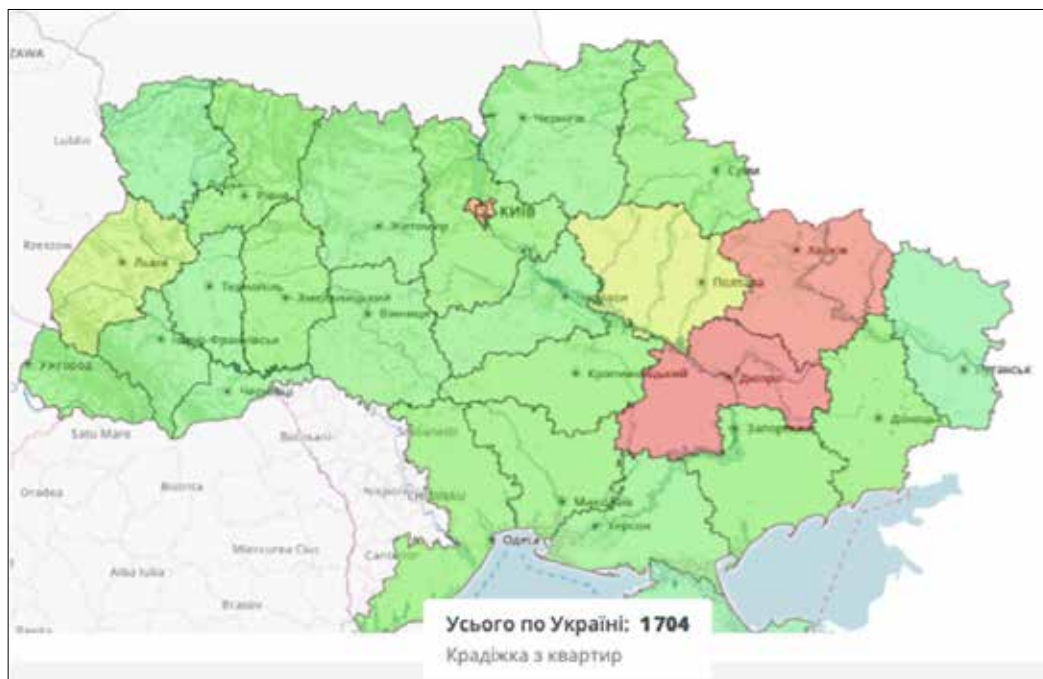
ZAWA
Lublin
Rzeszów
Чернігів
Суми
Рівне
Житомир
Київ
Львів
Харків
Тернопіль
Хмельницький
Полтава
Вінниця
Черкаси
Івано-Франківськ
Луганськ
Ужгород
Кропивницький
Дніпро
Чернівці
Satu Mare
Botoşani
Запоріжжя
Донецьк
Oradea
Bistrita
Chişinău
Миколаїв
Херсон
Одеса
Miercurea Ciuc
Alba Iulia
Braşov
Усього по Україні: 1704
Крадіжка з квартир